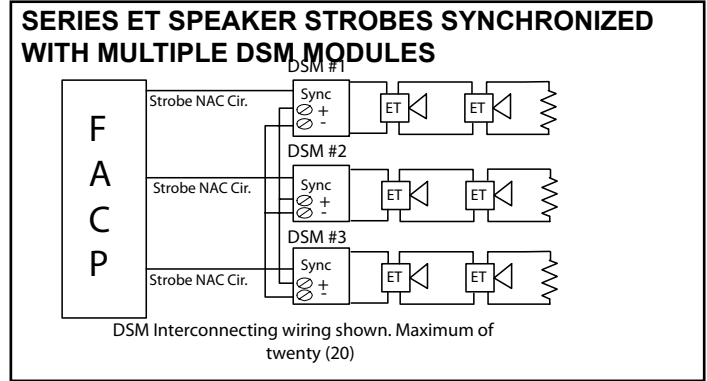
SERIES ET SPEAKER STROBES SYNCHRONIZED WITH MULTIPLE DSM MODULES

F
A
C
P

DSM #1
Strobe NAC Cir.
Sync
+
-
ET
ET

DSM #2
Strobe NAC Cir.
Sync
+
-
ET
ET

DSM #3
Strobe NAC Cir.
Sync
+
-
ET
ET

DSM Interconnecting wiring shown. Maximum of twenty (20)